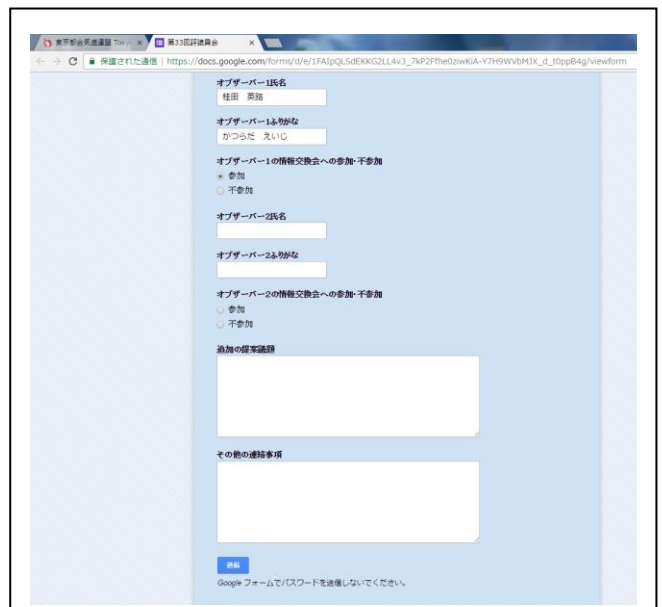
東京都合気道連盟 Toky ×
第33回評議員会 ×
保護された通信 | https://docs.google.com/forms/d/e/1FAIpQLSdEKKG2LL4v3_7kP2Ffhe0ziwKiA-Y7H9WVbMJX_d_t0ppB4g/viewform

オブザーバー1氏名
桂田 英路

オブザーバー1ふりがな
かつらだ えいじ

オブザーバー1の情報交換会への参加・不参加
参加
不参加

オブザーバー2氏名

オブザーバー2ふりがな

オブザーバー2の情報交換会への参加・不参加
参加
不参加

追加の提案議題

その他の連絡事項

送信
Google フォームでパスワードを送信しないでください。